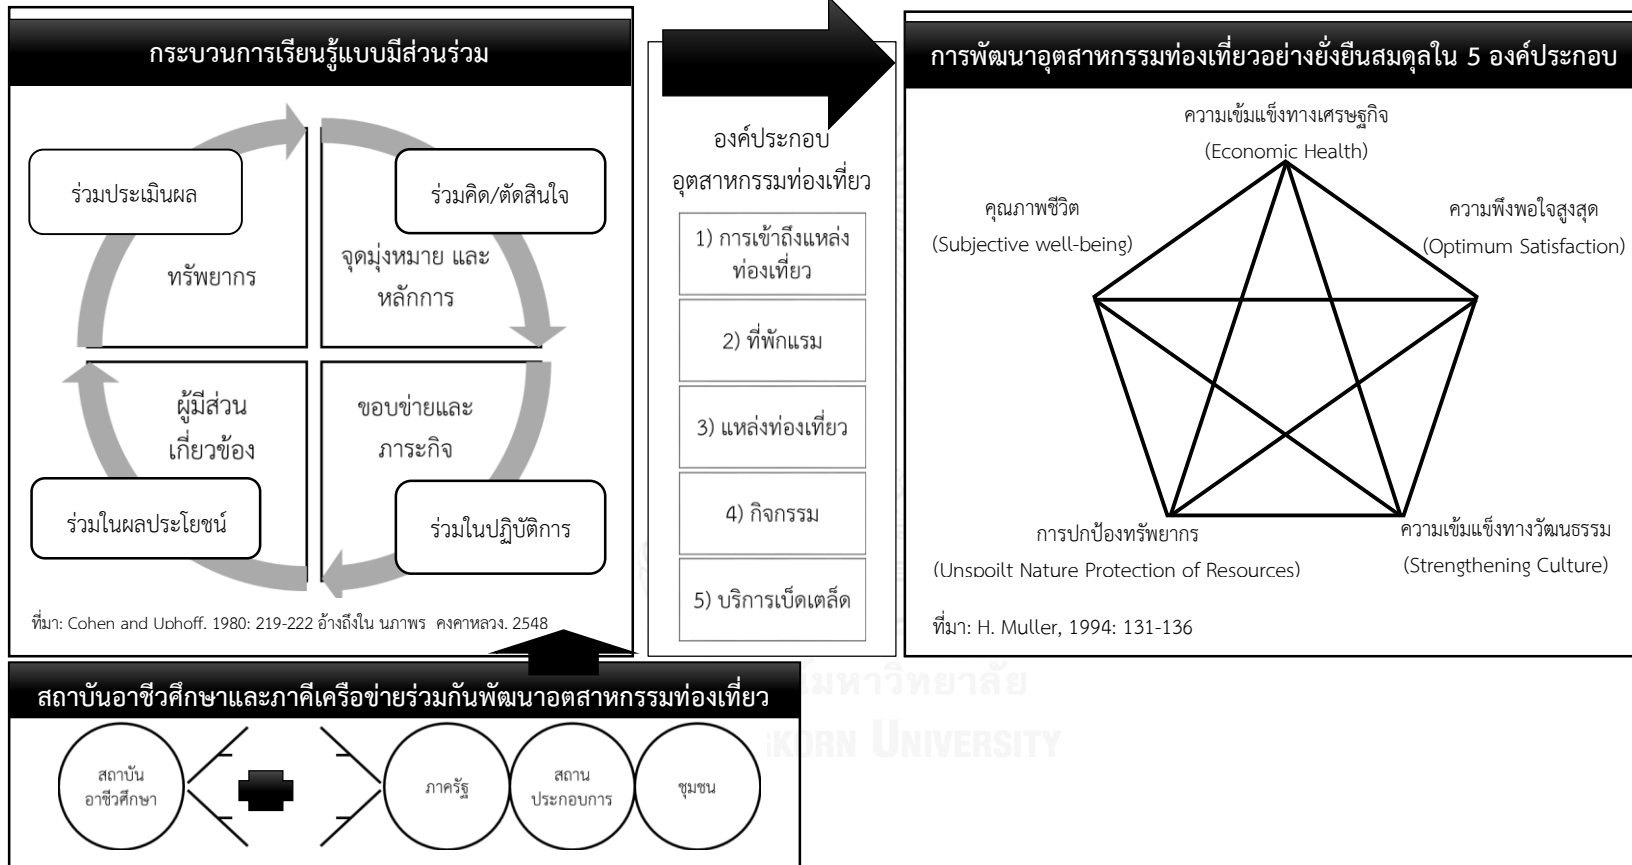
กระบวนการเรียนรู้แบบมีส่วนร่วม

ร่วมประเมินผล

ร่วมคิด/ตัดสินใจ

ทรัพยากร

จุดมุ่งหมาย และหลักการ

ผู้มีส่วนเกี่ยวข้อง

ขอบข่ายและภาระกิจ

ร่วมในผลประโยชน์

ร่วมในปฏิบัติการ

ที่มา: Cohen and Uphoff. 1980: 219-222 อ้างถึงใน นภาพร คงคาหลวง. 2548

องค์ประกอบอุตสาหกรรมท่องเที่ยว

1) การเข้าถึงแหล่งท่องเที่ยว

2) ที่พักแรม

3) แหล่งท่องเที่ยว

4) กิจกรรม

5) บริการเบ็ดเตล็ด

การพัฒนาอุตสาหกรรมท่องเที่ยวอย่างยั่งยืนสมดุลใน 5 องค์ประกอบ

ความเข้มแข็งทางเศรษฐกิจ
(Economic Health)

คุณภาพชีวิต
(Subjective well-being)

ความพึงพอใจสูงสุด
(Optimum Satisfaction)

การปกป้องทรัพยากร
(Unspoilt Nature Protection of Resources)

ความเข้มแข็งทางวัฒนธรรม
(Strengthening Culture)

ที่มา: H. Muller, 1994: 131-136

สถาบันอาชีวศึกษาและภาคีเครือข่ายร่วมกันพัฒนาอุตสาหกรรมท่องเที่ยว

สถาบันอาชีวศึกษา

ภาครัฐ

สถานประกอบการ

ชุมชน

มหาวิทยาลัย

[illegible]KORN UNIVERSITY